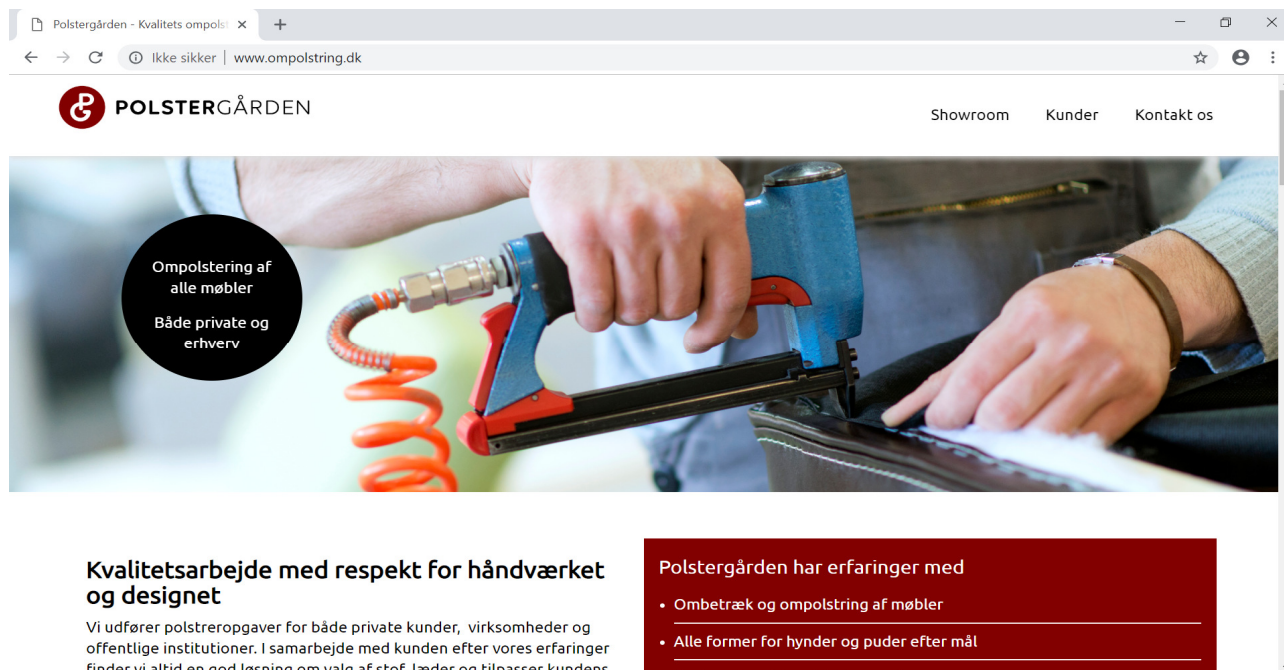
Polstergården - Kvalitets ompolst ×
+

Ikke sikker | www.ompolstring.dk

POLSTERGÅRDEN

Showroom Kunder Kontakt os

Ompolstering af alle møbler

Både private og erhverv

Kvalitetsarbejde med respekt for håndværket og designet

Vi udfører polstreropgaver for både private kunder, virksomheder og offentlige institutioner. I samarbejde med kunden efter vores erfaringer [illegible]

Polstergården har erfaringer med

• Ombetræk og ompolstring af møbler

• Alle former for hynder og puder efter mål